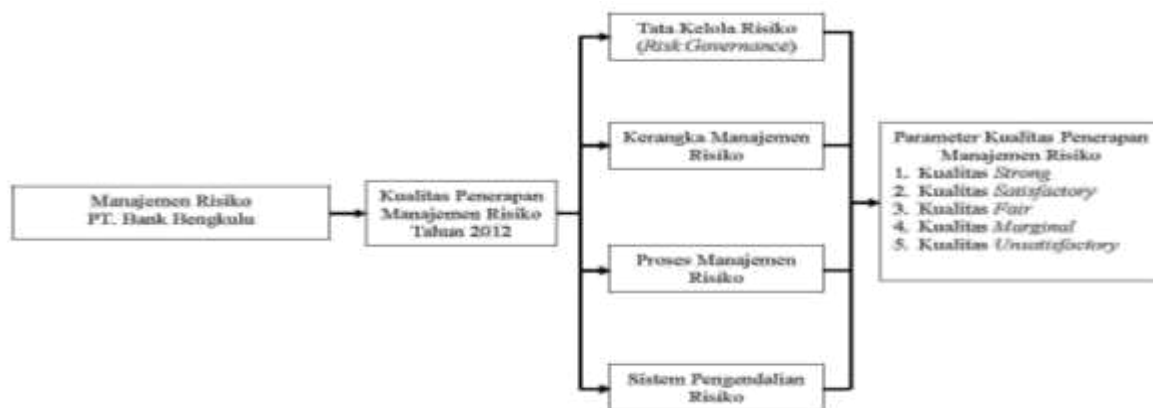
Manajemen Risiko
PT. Bank Bengkulu

Kualitas Penerapan Manajemen Risiko Tahun 2012

Tata Kelola Risiko (*Risk Governance*)

Kerangka Manajemen Risiko

Proses Manajemen Risiko

Sistem Pengendalian Risiko

Parameter Kualitas Penerapan Manajemen Risiko
1. Kualitas *Strong*
2. Kualitas *Satisfactory*
3. Kualitas *Fair*
4. Kualitas *Marginal*
5. Kualitas *Unsatisfactory*